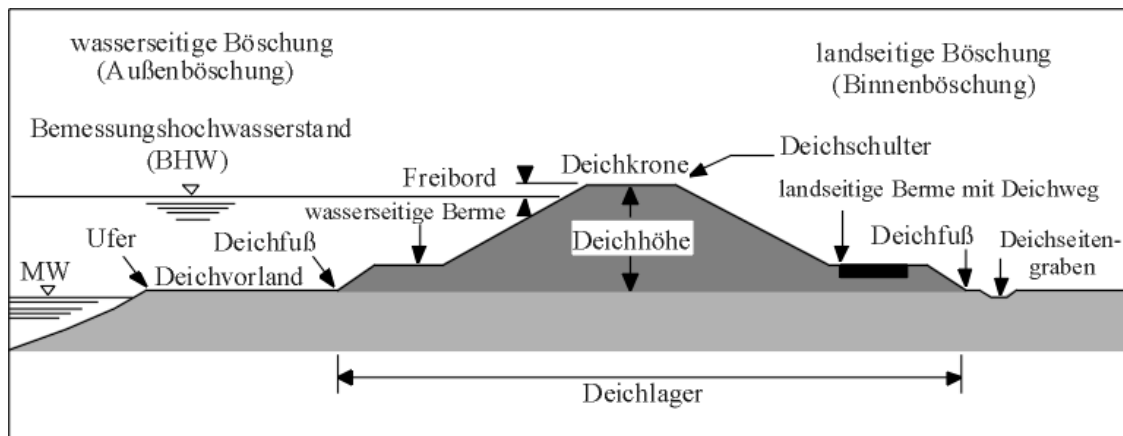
wasserseitige Böschung (Außenböschung)

landseitige Böschung (Binnenböschung)

Bemessungshochwasserstand (BHW)

Deichkrone

Deichschulter

Freibord

landseitige Berme mit Deichweg

wasserseitige Berme

Deichhöhe

Ufer

Deichfuß

Deichfuß

Deichseitengraben

MW

Deichvorland

Deichlager